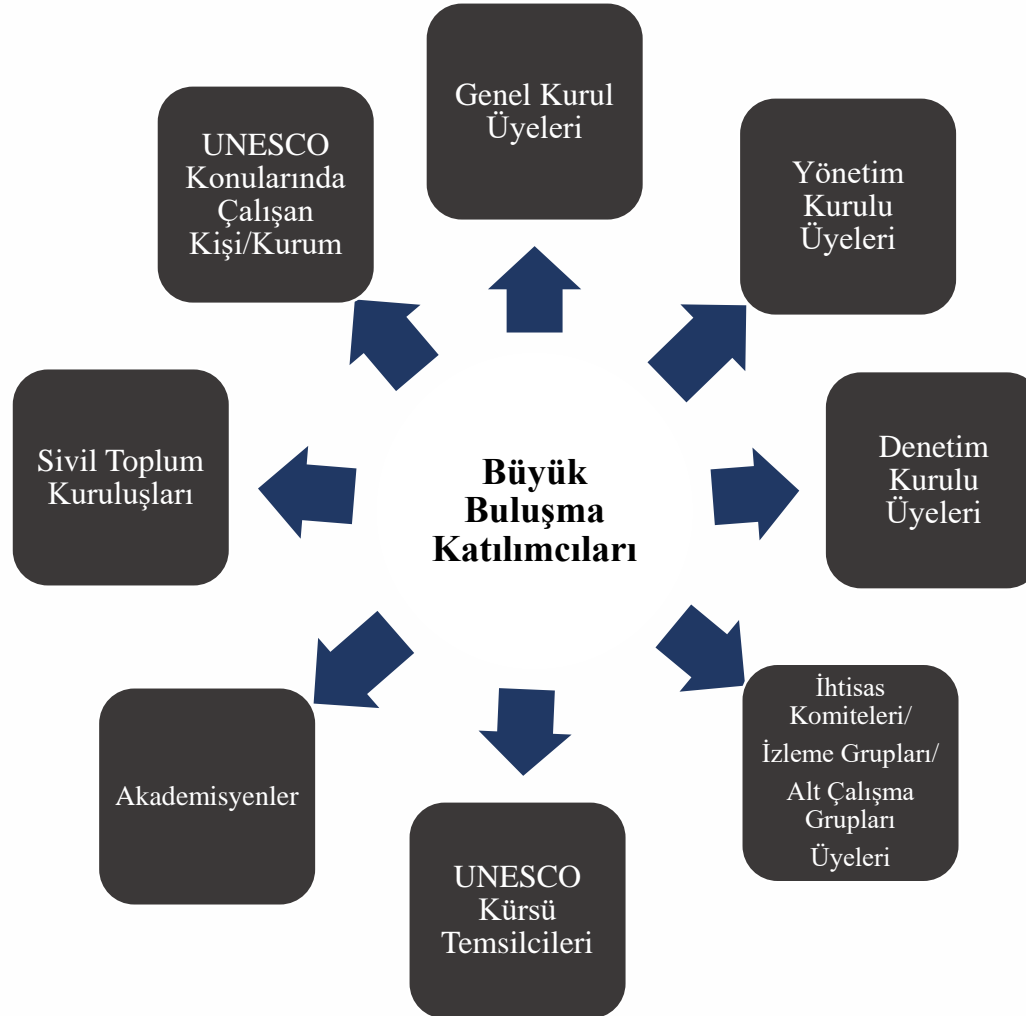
Büyük Buluşma Katılımcıları

Genel Kurul Üyeleri

Yönetim Kurulu Üyeleri

Denetim Kurulu Üyeleri

İhtisas Komiteleri/ İzleme Grupları/ Alt Çalışma Grupları Üyeleri

UNESCO Kürsü Temsilcileri

Akademisyenler

Sivil Toplum Kuruluşları

UNESCO Konularında Çalışan Kişi/Kurum